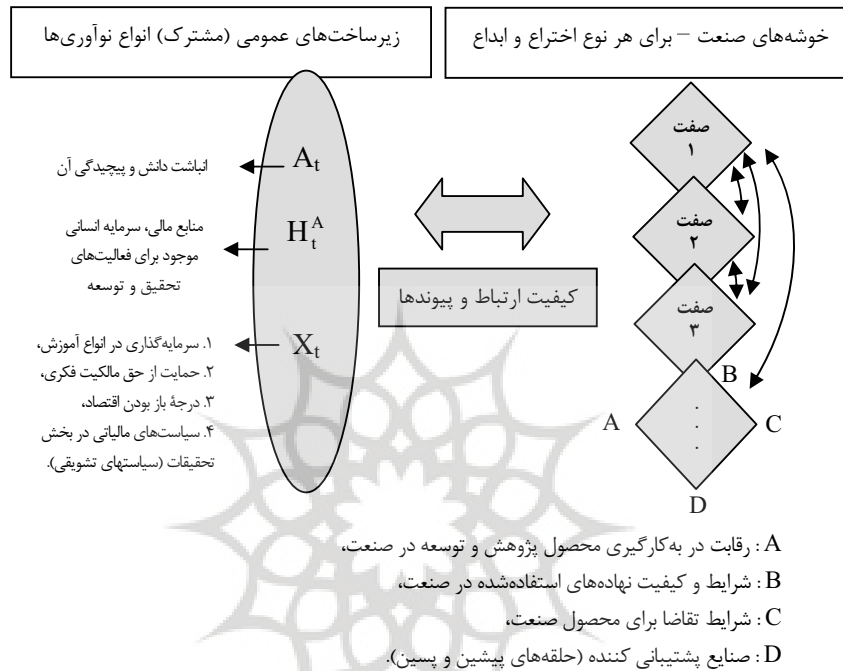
خوشه‌های صنعت – برای هر نوع اختراع و ابداع

زیرساخت‌های عمومی (مشترک) انواع نوآوری‌ها

صفت ۱

صفت ۲

صفت ۳

B

A

C

D

کیفیت ارتباط و پیوندها

$A_t$ انباشت دانش و پیچیدگی آن

$H_t^A$ منابع مالی، سرمایه انسانی موجود برای فعالیت‌های تحقیق و توسعه

$X_t$ ۱. سرمایه‌گذاری در انواع آموزش، ۲. حمایت از حق مالکیت فکری، ۳. درجهٔ باز بودن اقتصاد، ۴. سیاست‌های مالیاتی در بخش تحقیقات (سیاستهای تشویقی).

A : رقابت در به‌کارگیری محصول پژوهش و توسعه در صنعت،
B : شرایط و کیفیت نهاده‌های استفاده‌شده در صنعت،
C : شرایط تقاضا برای محصول صنعت،
D : صنایع پشتیبانی کننده (حلقه‌های پیشین و پسین).